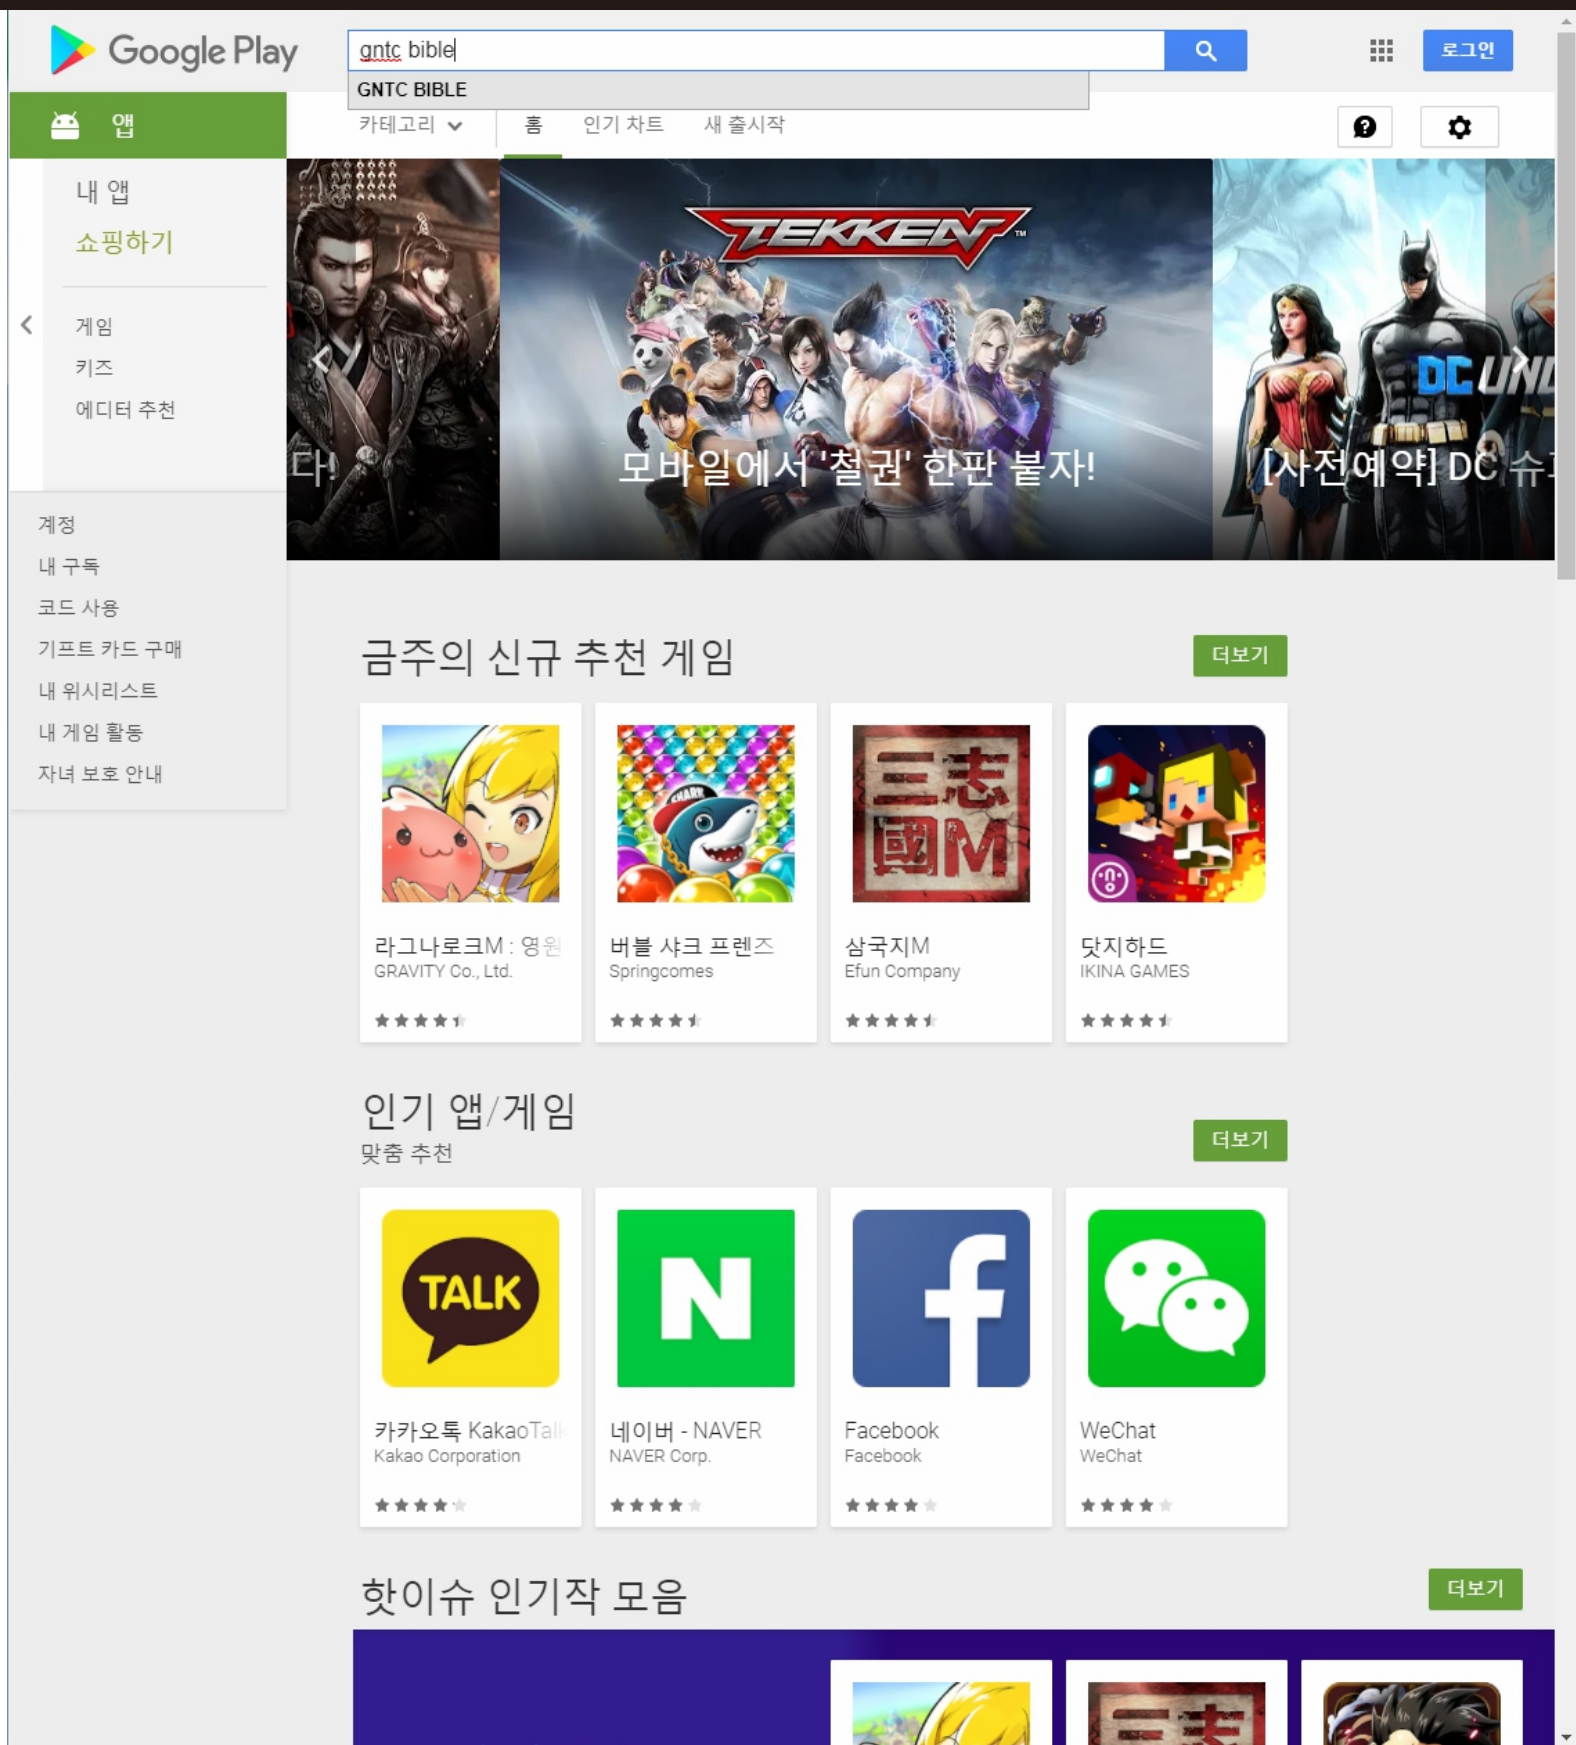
Google Play

gntc bible

GNTC BIBLE

로그인

앱

카테고리 홈 인기 차트 새 출시작

내 앱
쇼핑하기

게임
키즈
에디터 추천

계정
내 구독
코드 사용
기프트 카드 구매
내 위시리스트
내 게임 활동
자녀 보호 안내

다!

TEKKEN

모바일에서 '철권' 한판 붙자!

DC UN

[사전예약] DC 슈

금주의 신규 추천 게임

더보기

라그나로크M : 영원
GRAVITY Co., Ltd.

버블 샤크 프렌즈
Springcomes

삼국지M
Efun Company

닷지하드
IKINA GAMES

인기 앱/게임
맞춤 추천

더보기

TALK

카카오톡 KakaoTalk
Kakao Corporation

네이버 - NAVER
NAVER Corp.

Facebook
Facebook

WeChat
WeChat

핫이슈 인기작 모음

더보기